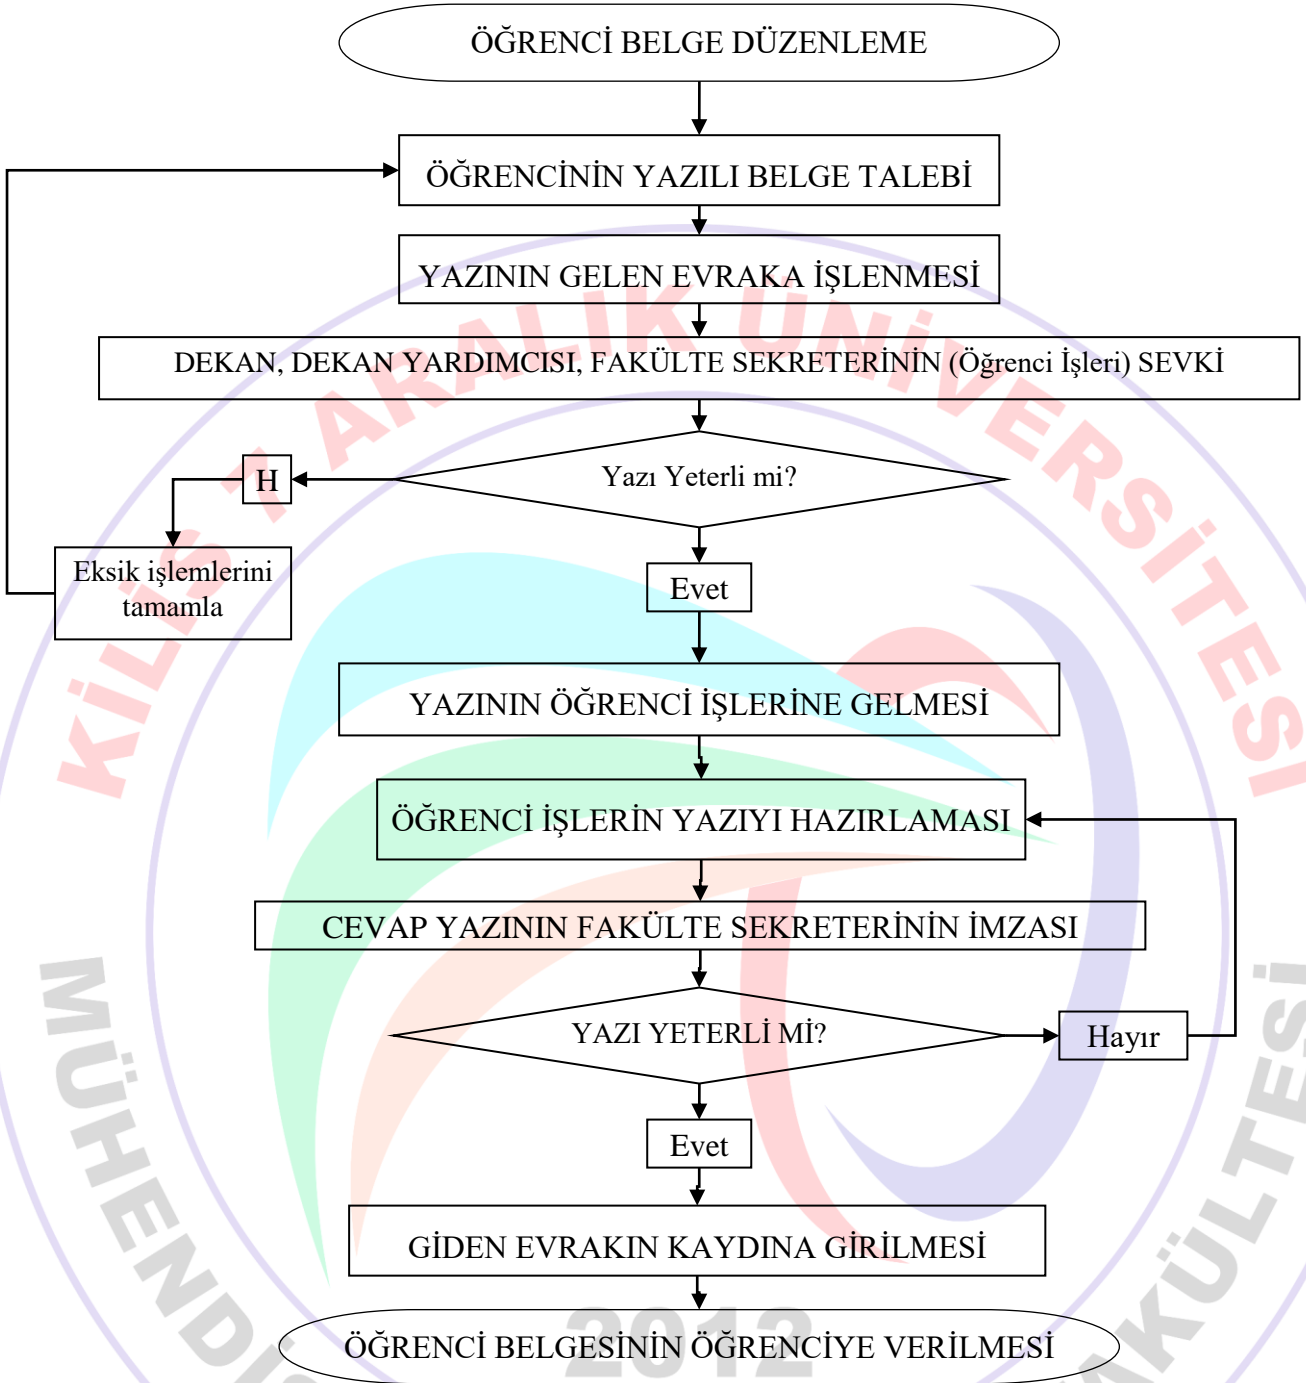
ÖĞRENCİ BELGE DÜZENLEME

ÖĞRENCİNİN YAZILI BELGE TALEBİ

YAZININ GELEN EVRAKA İŞLENMESİ

DEKAN, DEKAN YARDIMCISI, FAKÜLTE SEKRETERİNİN (Öğrenci İşleri) SEVKİ

Yazı Yeterli mi?

H

Eksik işlemlerini tamamla

Evet

YAZININ ÖĞRENCİ İŞLERİNE GELMESİ

ÖĞRENCİ İŞLERİN YAZIYI HAZIRLAMASI

CEVAP YAZININ FAKÜLTE SEKRETERİNİN İMZASI

YAZI YETERLİ Mİ?

Hayır

Evet

GİDEN EVRAKIN KAYDINA GİRİLMESİ

ÖĞRENCİ BELGESİNİN ÖĞRENCİYE VERİLMESİ

KİLİS 7 ARALIK ÜNİVERSİTESİ

MÜHENDİ

FAKÜLTESİ

2012